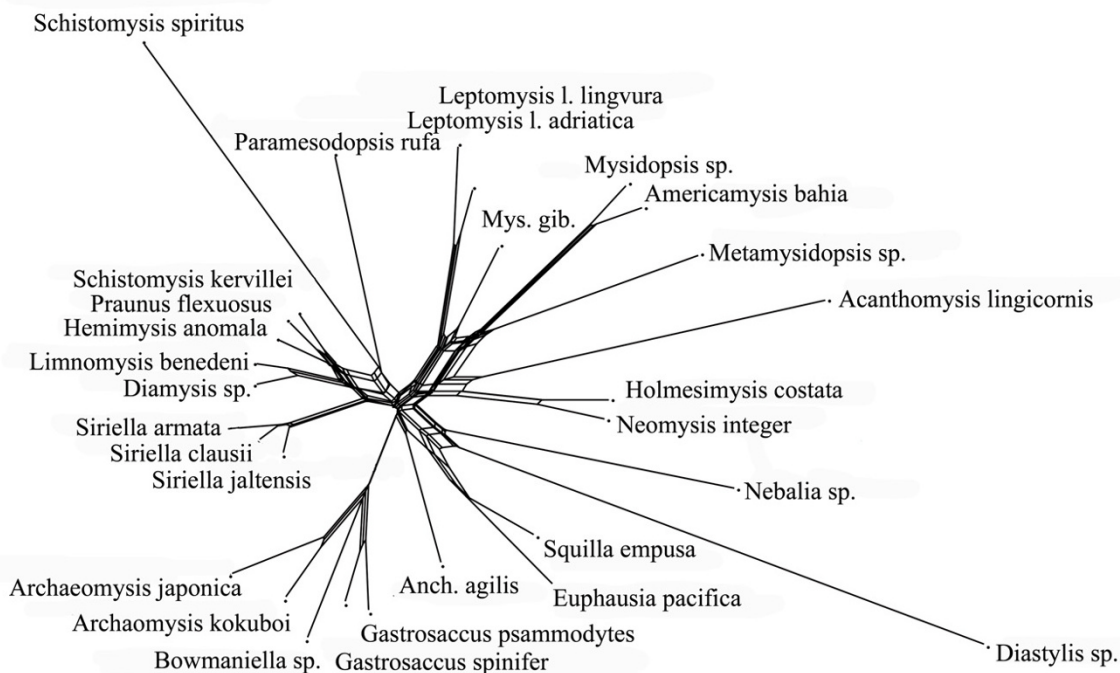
Schistomysis spiritus

Leptomysis l. lingvura
Leptomysis l. adriatica
Paramesodopsis rufa
Mysidopsis sp.
Americamysis bahia
Mys. gib.
Metamysidopsis sp.
Schistomysis kervillei
Praunus flexuosus
Acanthomysis lingicornis
Hemimysis anomala
Limnomysis benedeni
Diamysis sp.
Holmesimysis costata
Neomysis integer
Siriella armata
Siriella clausii
Siriella jaltensis
Nebalia sp.
Squilla empusa
Archaeomysis japonica
Anch. agilis
Euphausia pacifica
Archaomysis kokuboi
Gastrosaccus psammodytes
Bowmaniella sp.
Gastrosaccus spinifer
Diastylis sp.